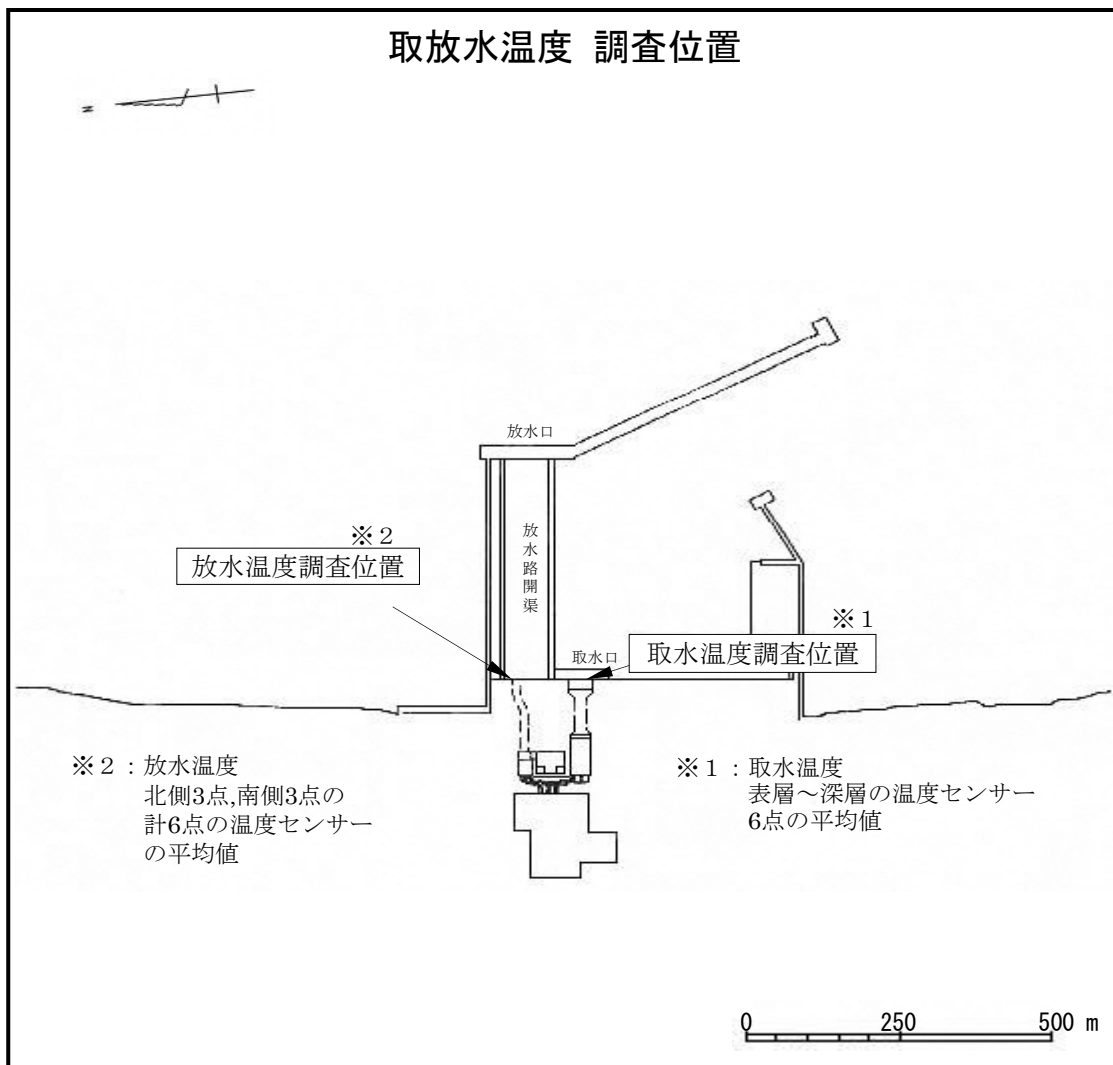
取放水温度 調査位置

N

放水口

放水路開渠

※2
放水温度調査位置

※1
取水口 取水温度調査位置

※2：放水温度
北側3点,南側3点の
計6点の温度センサー
の平均値

※1：取水温度
表層～深層の温度センサー
6点の平均値

0 250 500 m